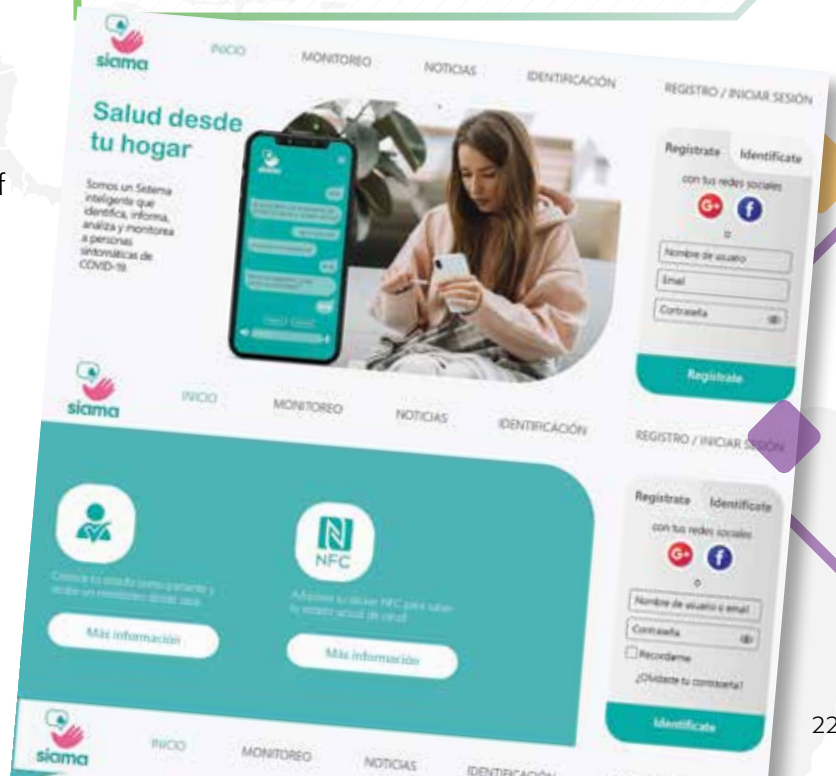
siama

INICIO MONITOREO NOTICIAS IDENTIFICACIÓN REGISTRO / INICIAR SESIÓN

Salud desde tu hogar

Somos un Sistema inteligente que identifica, informa, analiza y monitorea a personas sintomáticas de COVID-19.

Regístrate Identifícate

con tus redes sociales

o

Nombre de usuario

Email

Contraseña

Regístrate

siama

INICIO MONITOREO NOTICIAS IDENTIFICACIÓN REGISTRO / INICIAR SESIÓN

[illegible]

Más información

NFC

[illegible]

Más información

Regístrate Identifícate

con tus redes sociales

o

Nombre de usuario o email

Contraseña

Recordarme

¿Olvidaste tu contraseña?

Identifícate

siama

INICIO MONITOREO NOTICIAS IDENTIFICACIÓN

22